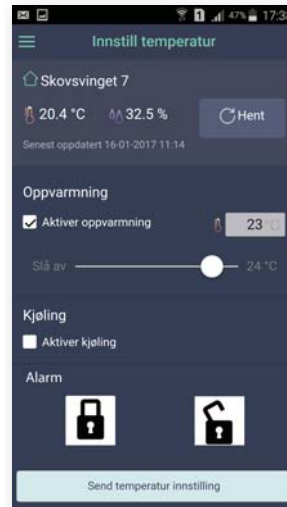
47% 17:3

Innstill temperatur

Skovsvinget 7

20.4 °C 32.5 %

Hent

Senest oppdatert 16-01-2017 11:14

Oppvarmning

Aktiver oppvarmning

23 °C

Slå av

24 °C

Kjøling

Aktiver kjøling

Alarm

Send temperatur innstilling